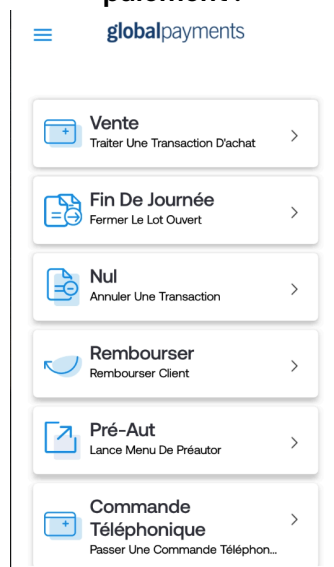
paiement :

globalpayments

Vente
Traiter Une Transaction D'achat
>

Fin De Journée
Fermer Le Lot Ouvert
>

Nul
Annuler Une Transaction
>

Rembourser
Rembourser Client
>

Pré-Aut
Lance Menu De Préautor
>

Commande Téléphonique
Passer Une Commande Téléphon...
>